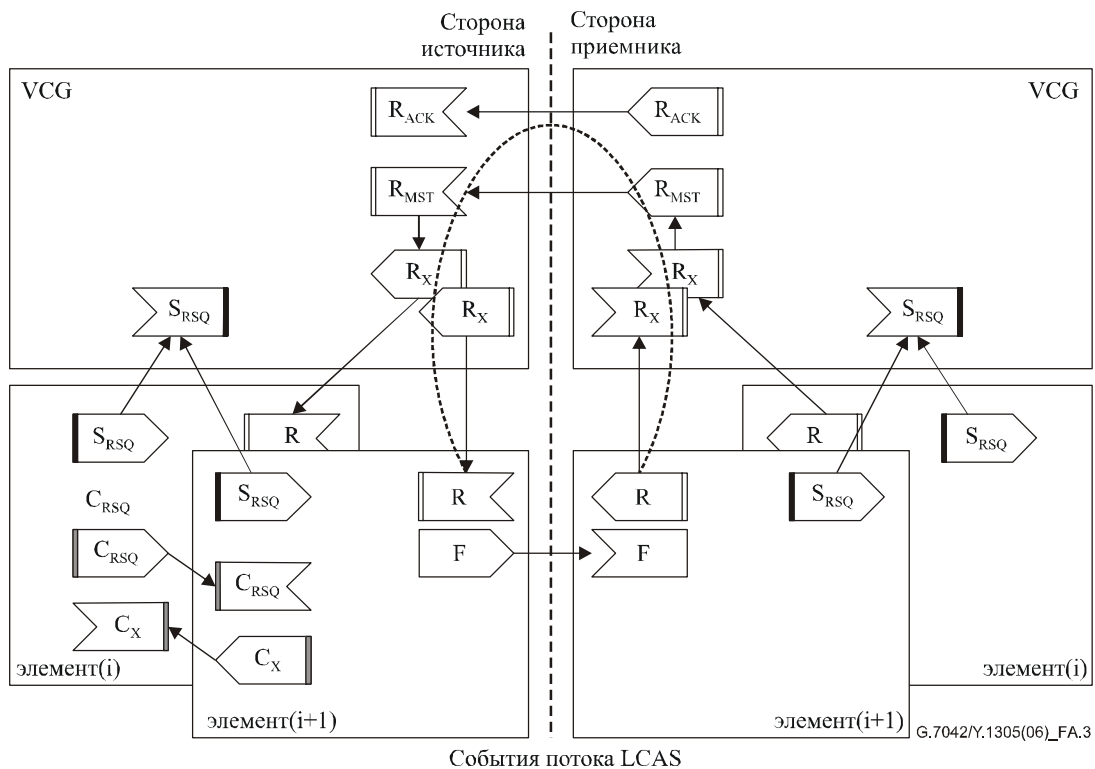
Сторона источника

Сторона приемника

VCG

$R_{ACK}$

$R_{MST}$

$R_X$

$R_X$

$S_{RSQ}$

$S_{RSQ}$

R

$S_{RSQ}$

$C_{RSQ}$

$C_{RSQ}$

$C_{RSQ}$

$C_X$

$C_X$

R

F

элемент(i)

элемент(i+1)

VCG

$R_{ACK}$

$R_{MST}$

$R_X$

$R_X$

$S_{RSQ}$

R

$S_{RSQ}$

R

$S_{RSQ}$

F

элемент(i)

элемент(i+1)

G.7042/Y.1305(06)_FA.3

События потока LCAS